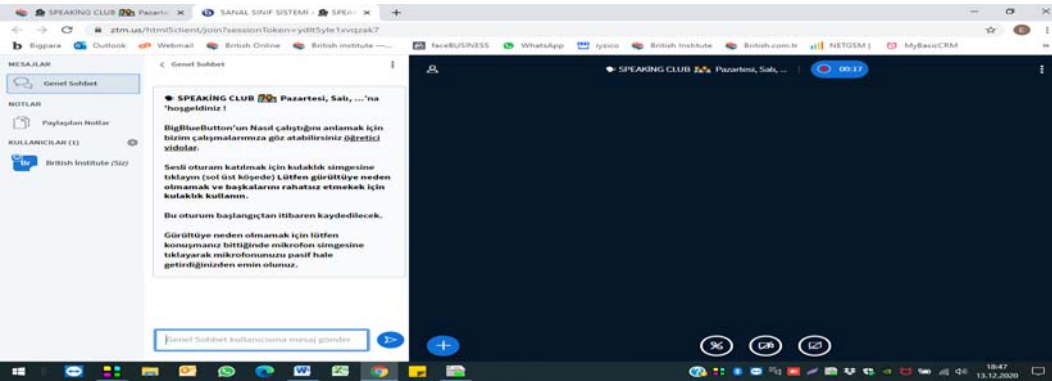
SPEAKING CLUB Pazarte ×
SANAL SINIF SISTEMI - SPEA ×
+

ztm.us/html5client/join?sessionToken=ydltSyle1xvqzak7

Bigpara Outlook Webmail British Online British Institute —... faceBUSINESS WhatsApp iyzico British Institute British.com.tr NETGSM | MyBasicCRM

MESAJLAR
Genel Sohbet
NOTLAR
Paylaşılan Notlar
KULLANICILAR (1)
British Institute (Siz)

< Genel Sohbet

SPEAKİNG CLUB Pazartesi, Salı, ...'na hoşgeldiniz !

BigBlueButton'un Nasıl çalıştığını anlamak için bizim çalışmalarımıza göz atabilirsiniz öğretici vidolar.

Sesli oturum katılmak için kulaklık simgesine tıklayın (sol üst köşede) Lütfen gürültüye neden olmamak ve başkalarını rahatsız etmekek için kulaklık kullanın.

Bu oturum başlangıçtan itibaren kaydedilecek.

Gürültüye neden olmamak için lütfen konuşmanız bittiğinde mikrofon simgesine tıklayarak mikrofonunuzu pasif hale getirdiğinizden emin olunuz.

Genel Sohbet kullanıcısına mesaj gönder

SPEAKİNG CLUB Pazartesi, Salı, ...
00:17

18:47
13.12.2020